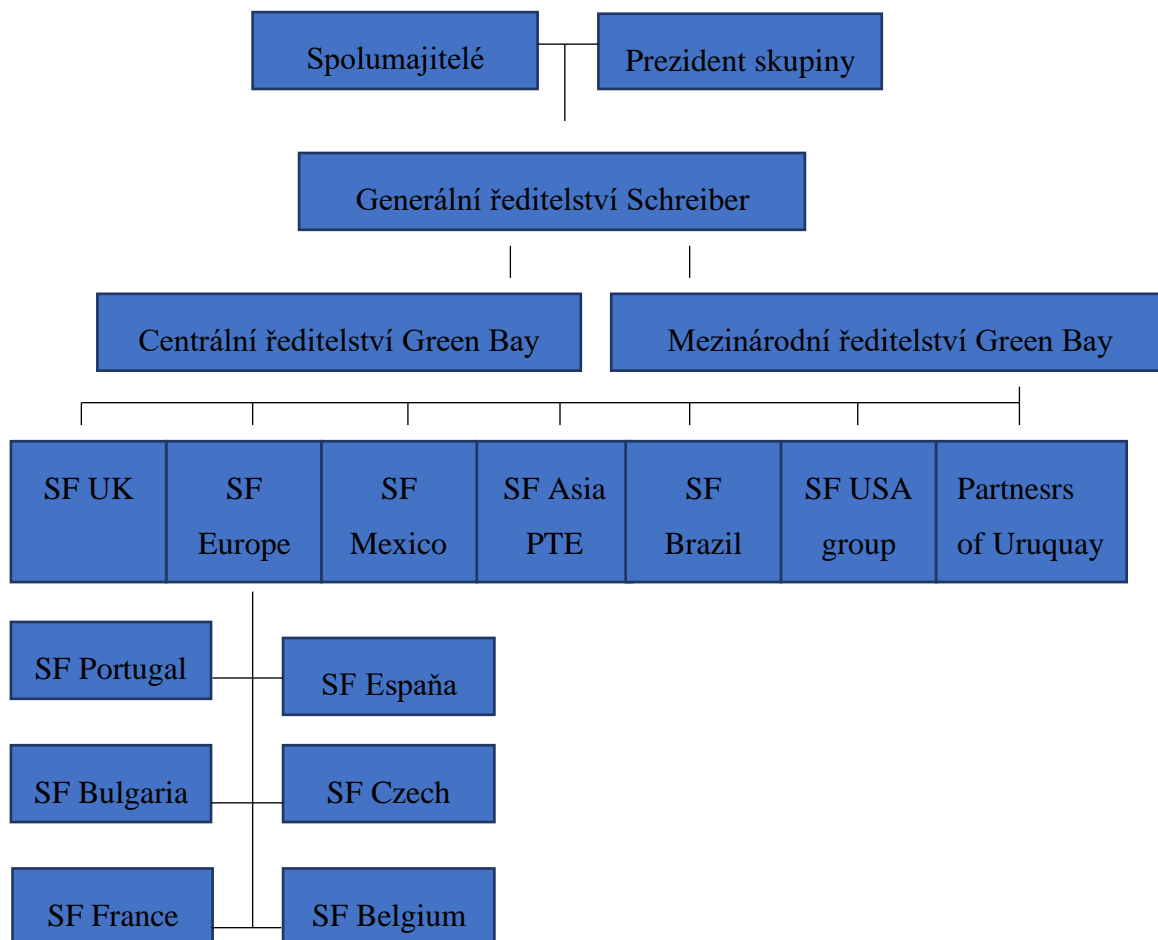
Spolumajitelé

Prezident skupiny

Generální ředitelství Schreiber

Centrální ředitelství Green Bay

Mezinárodní ředitelství Green Bay

SF UK

SF Europe

SF Mexico

SF Asia PTE

SF Brazil

SF USA group

Partnesrs of Uruquay

SF Portugal

SF España

SF Bulgaria

SF Czech

SF France

SF Belgium